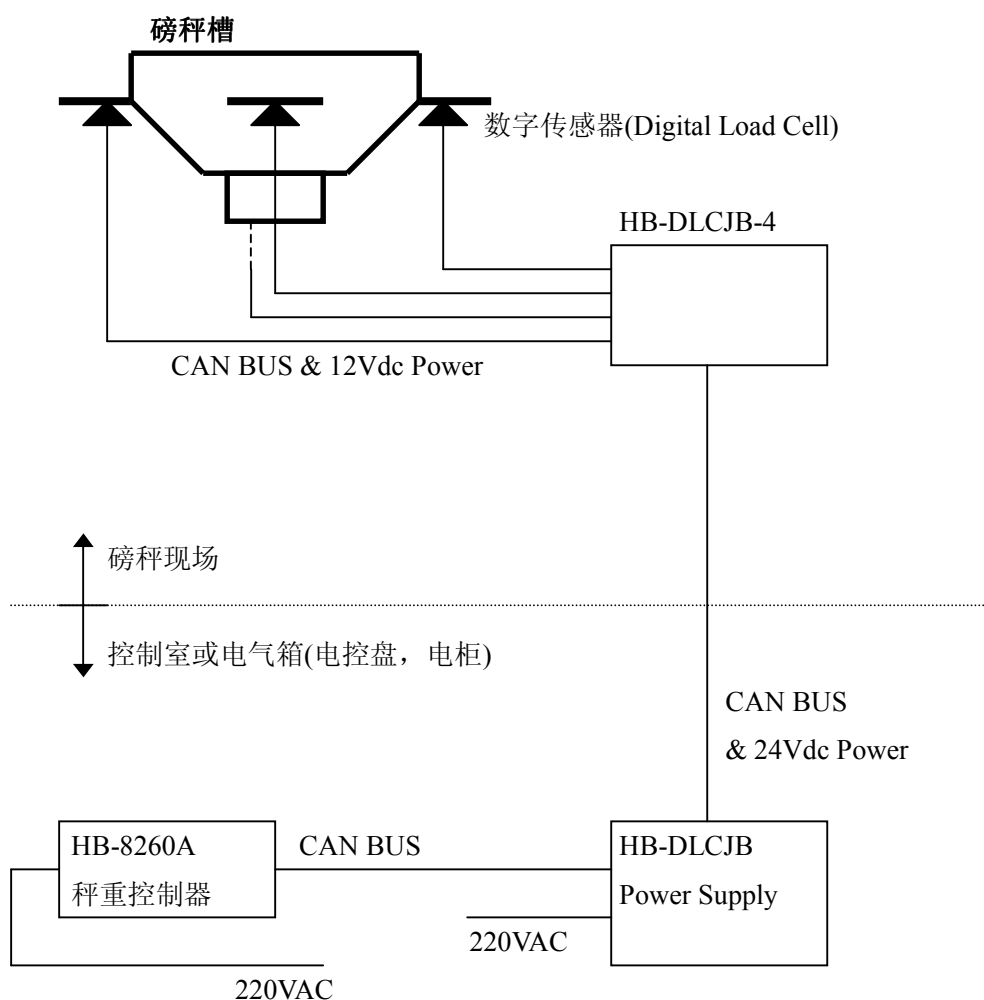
磅秤槽

数字传感器(Digital Load Cell)

HB-DLCJB-4

CAN BUS & 12Vdc Power

磅秤现场

控制室或电气箱(电控盘，电柜)

CAN BUS

& 24Vdc Power

HB-8260A
秤重控制器

CAN BUS

HB-DLCJB
Power Supply

220VAC

220VAC